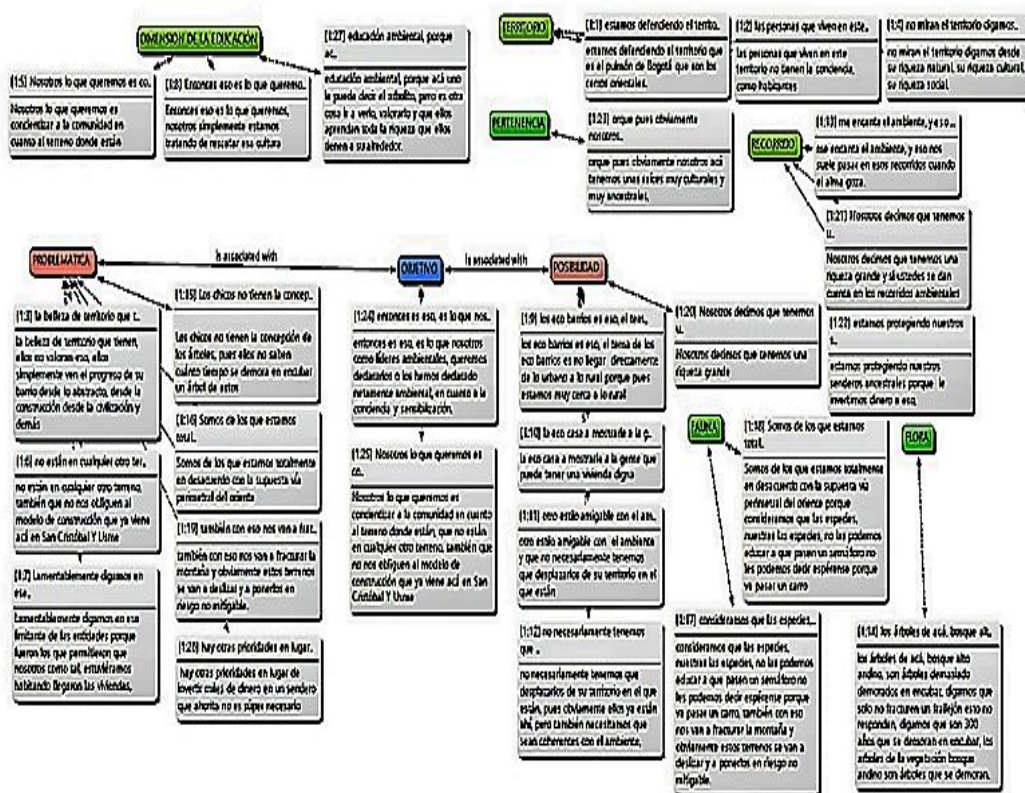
DIMENSION DE LA EDUCACIÓN

[1:5] Nosotros lo que queremos es co..

Nosotros lo que queremos es concientizar a la comunidad en cuanto al terreno donde están

[1:8] Entonces eso es lo que queremo..

Entonces eso es lo que queremos, nosotros simplemente estamos tratando de rescatar esa cultura

[1:27] educación ambiental, porque ac..

educación ambiental, porque acá uno le puede decir el arbolito, pero es otra cosa ir a verlo, valorarlo y que ellos aprendan toda la riqueza que ellos tienen a su alrededor.

TERRITORIO

[1:1] estamos defendiendo el territo..

estamos defendiendo el territorio que es el pulmón de Bogotá que son los cerros orientales.

[1:2] las personas que viven en este..

las personas que viven en este territorio no tienen la conciencia, como habitantes

[1:4] no miran el territorio digamos..

no miran el territorio digamos desde su riqueza natural, su riqueza cultural, su riqueza social.

PERTENENCIA

[1:23] orque pues obviamente nosotros..

orque pues obviamente nosotros acá tenemos unas raíces muy culturales y muy ancestrales.

RECORRIDO

[1:13] me encanta el ambiente, y eso..

me encanta el ambiente, y eso nos puede pasar en esos recorridos cuando el alma goza.

[1:21] Nosotros decimos que tenemos u..

Nosotros decimos que tenemos una riqueza grande y ustedes se dan cuenta en los recorridos ambientales

[1:22] estamos protegiendo nuestros s..

estamos protegiendo nuestros senderos ancestrales porque le invertimos dinero a eso,

PROBLEMATICA

is associated with

OBJETIVO

is associated with

POSIBILIDAD

[1:3] la belleza de territorio que t..

la belleza de territorio que tienen, ellos no valoran eso, ellos simplemente ven el progreso de su barrio desde lo abstracto, desde la construcción desde la civilización y demás

[1:15] Los chicos no tienen la concep..

Los chicos no tienen la concepción de los árboles, pues ellos no saben cuánto tiempo se demora en encubar un árbol de estos

[1:6] no están en cualquier otro ter..

no están en cualquier otro terreno, también que no nos obliguen al modelo de construcción que ya viene acá en San Cristóbal Y Usme

[1:16] Somos de los que estamos total..

Somos de los que estamos totalmente en desacuerdo con la supuesta vía perimetral del oriente

[1:19] también con eso nos van a frac..

también con eso nos van a fracturar la montaña y obviamente estos terrenos se van a deslizar y a ponerlos en riesgo no mitigable.

[1:7] Lamentablemente digamos en es..

Lamentablemente digamos en ese limitante de las entidades porque fueron los que permitieron que nosotros como tal, estuviéramos habitando llegaron las viviendas,

[1:20] hay otras prioridades en lugar..

hay otras prioridades en lugar de invertir miles de dinero en un sendero que ahorita no es súper necesario

[1:24] entonces es eso, es lo que nos..

entonces es eso, es lo que nosotros como líderes ambientales, queremos dedicarnos o los hemos dedicado netamente ambiental, en cuanto a la conciencia y sensibilización.

[1:25] Nosotros lo que queremos es co..

Nosotros lo que queremos es concientizar a la comunidad en cuanto al terreno donde están, que no están en cualquier otro terreno, también que no nos obliguen al modelo de construcción que ya viene acá en San Cristóbal Y Usme

[1:9] los eco barrios es eso, el tem..

los eco barrios es eso, el tema de los eco barrios es no llegar directamente de lo urbano a lo rural porque pues estamos muy cerca a lo rural

[1:10] la eco casa a mostrarle a la g..

la eco casa a mostrarle a la gente que puede tener una vivienda digna

[1:11] otro estilo amigable con el am..

otro estilo amigable con el ambiente y que no necesariamente tenemos que desplazarlos de su territorio en el que están

[1:12] no necesariamente tenemos que ..

no necesariamente tenemos que desplazarlos de su territorio en el que están, pues obviamente ellos ya están ahí, pero también necesitamos que sean coherentes con el ambiente,

[1:20] Nosotros decimos que tenemos u..

Nosotros decimos que tenemos una riqueza grande

FAUNA

[1:18] Somos de los que estamos total..

Somos de los que estamos totalmente en desacuerdo con la supuesta vía perimetral del oriente porque consideramos que las especies, nuestras las especies, no les podemos educar a que pasen un semáforo no les podemos decir espérense porque va pasar un carro

FLORA

[1:17] consideramos que las especies..

consideramos que las especies, nuestras las especies, no les podemos educar a que pasen un semáforo no les podemos decir espérense porque va pasar un carro, también con eso nos van a fracturar la montaña y obviamente estos terrenos se van a deslizar y a ponerlos en riesgo no mitigable.

[1:14] los árboles de acá, bosque alt..

los árboles de acá, bosque alto andino, son árboles demasiado demorados en encubar, digamos que solo no fracturen un frailejón eso no responden, digamos que son 300 años que se demoran en encubar, los árboles de la vegetación bosque andino son árboles que se demoran.